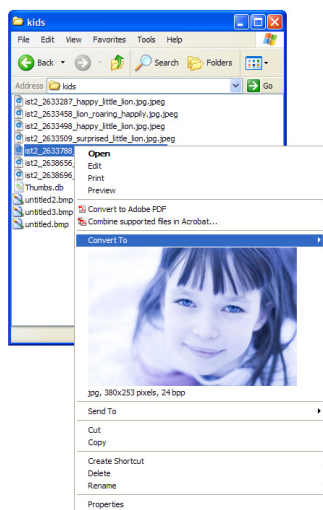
kids

File Edit View Favorites Tools Help

Back Search Folders

Address kids Go

ist2_2633287_happy_little_lion.jpg.jpeg
ist2_2633458_lion_roaring_happily.jpg.jpeg
ist2_2633498_happy_little_lion.jpg.jpeg
ist2_2633509_surprised_little_lion.jpg.jpeg
ist2_2633788
ist2_2638656
ist2_2638696
Thumbs.db
untitled2.bmp
untitled3.bmp
untitled.bmp

Open
Edit
Print
Preview
Convert to Adobe PDF
Combine supported files in Acrobat...
Convert To
jpg, 380x253 pixels, 24 bpp
Send To
Cut
Copy
Create Shortcut
Delete
Rename
Properties